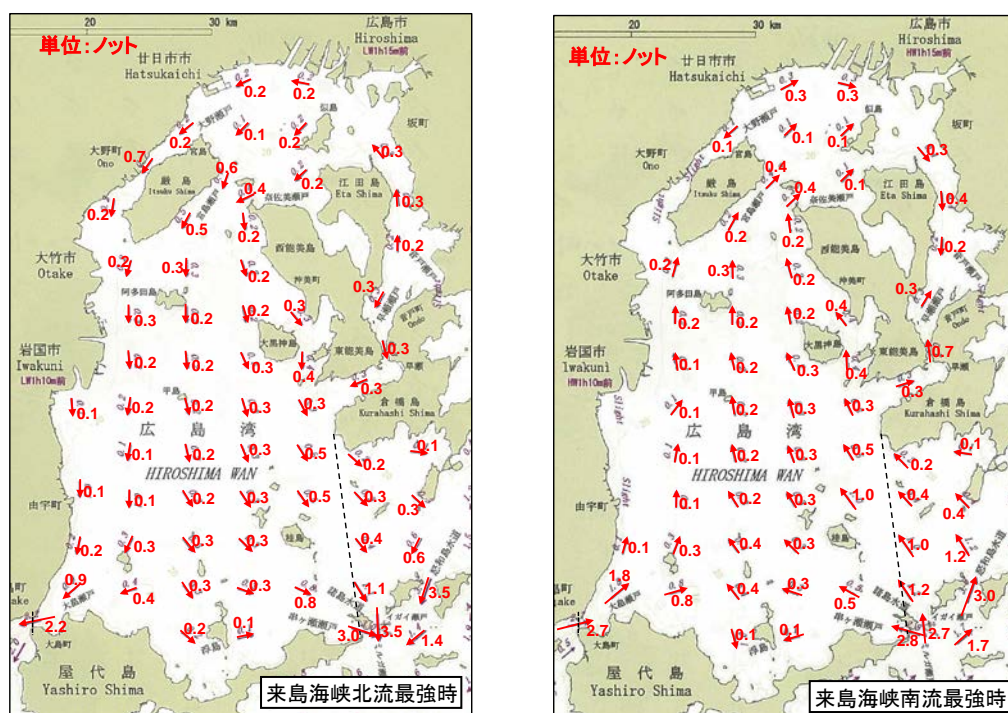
20 30 km
単位:ノット
広島市 Hiroshima LW1h15m前
廿日市市 Hatsukaichi
0.2 0.2 0.2 0.1 0.2 0.7 0.6 0.3 大野町 Ono 厳島 Itsuku Shima 0.4 0.2 江田島 Eta Shima 0.3 0.2 0.5 0.2 0.2 大竹市 Otake 0.2 0.3 0.2 0.3 0.3 0.2 0.2 0.3 0.3 0.2 0.2 岩国市 Iwakuni LW1h10m前 0.3 0.4 0.3 0.1 0.2 0.2 0.3 0.3 広島湾 0.1 0.2 0.3 0.5 0.2 0.1 HIROSHIMA WAN 0.1 0.1 0.2 0.3 0.5 0.3 0.3 由宇町 0.2 0.3 0.3 0.3 0.4 0.6 0.9 0.4 0.3 0.3 0.8 1.1 3.5 2.2 0.2 0.1 3.0 3.5 1.4
屋代島 Yashiro Shima
来島海峡北流最強時

20 30 km
単位:ノット
広島市 Hiroshima HW1h15m前
廿日市市 Hatsukaichi
0.3 0.3 0.1 0.1 0.1 0.3 大野町 Ono 0.4 0.4 0.1 厳島 Itsuku Shima 江田島 Eta Shima 0.4 0.2 0.2 0.2 大竹市 Otake 0.2 0.3 0.2 0.3 0.4 0.2 0.2 0.2 0.7 岩国市 Iwakuni HW1h10m前 0.1 0.2 0.3 0.4 0.3 0.1 0.2 0.3 0.3 広島湾 0.1 0.2 0.3 0.5 0.2 0.1 HIROSHIMA WAN 0.1 0.2 0.3 1.0 0.4 0.4 由宇町 0.1 0.3 0.4 0.3 1.0 1.2 1.8 0.8 0.4 0.3 0.5 1.2 3.0 2.7 0.1 0.1 2.8 2.7 1.7
屋代島 Yashiro Shima
来島海峡南流最強時